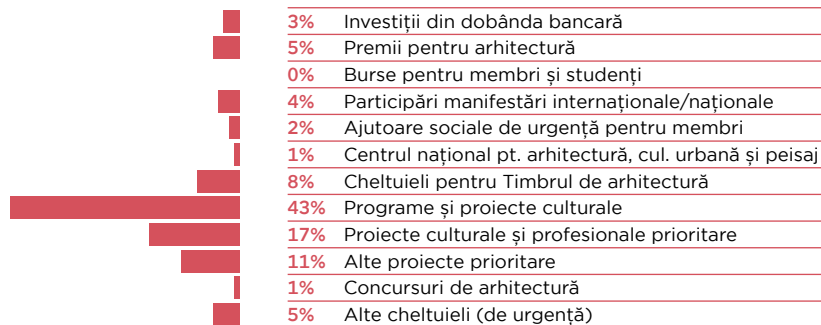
3% Investiții din dobânda bancară
5% Premii pentru arhitectură
0% Burse pentru membri și studenți
4% Participări manifestări internaționale/naționale
2% Ajutoare sociale de urgență pentru membri
1% Centrul național pt. arhitectură, cul. urbană și peisaj
8% Cheltuieli pentru Timbrul de arhitectură
43% Programe și proiecte culturale
17% Proiecte culturale și profesionale prioritare
11% Alte proiecte prioritare
1% Concursuri de arhitectură
5% Alte cheltuieli (de urgență)